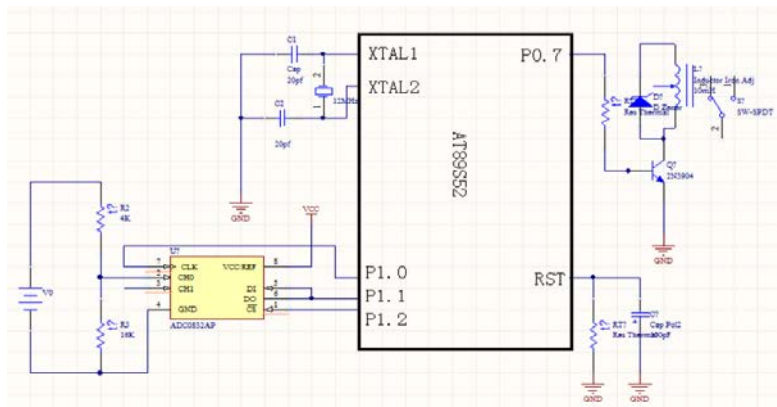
C1
Cap
20pf
C1
20pf
12MHz
XTAL1
XTAL2
P0.7
AT89S52
GND
VCC
R2
4K
U?
CLK
CH0
CH1
GND
VCC REF
DI
DO
CS
ADC0832AP
R3
16K
V0
P1.0
P1.1
P1.2
RST
L?
Inductor Iron Adj
10mH
S?
SW-SPDT
D?
D Zener
R?
Res Thermal
Q?
2N3904
GND
RT?
Res Thermal
C?
Cap Pol2
80pF
GND
GND
GND
7
5
3
4
8
6
5
1
2
1
2